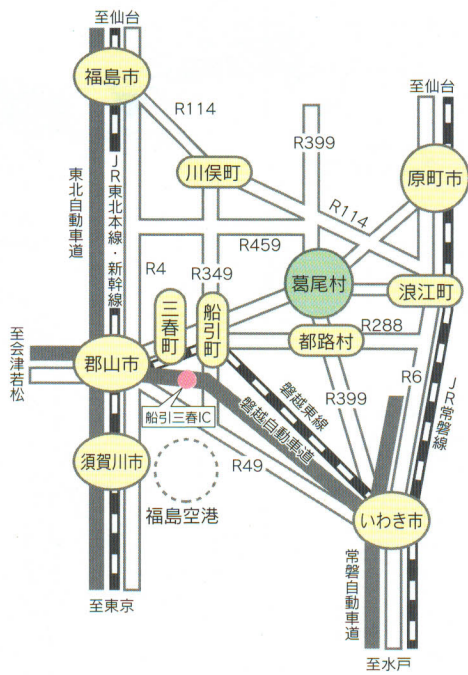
至仙台
福島市
R114
至仙台
R399
JR東北本線・新幹線
東北自動車道
川俣町
原町市
R114
R459
R4
R349
葛尾村
三春町
船引町
浪江町
R288
都路村
至会津若松
郡山市
R6
磐越東線
R399
JR常磐線
船引三春IC
磐越自動車道
須賀川市
R49
福島空港
いわき市
常磐自動車道
至東京
至水戸